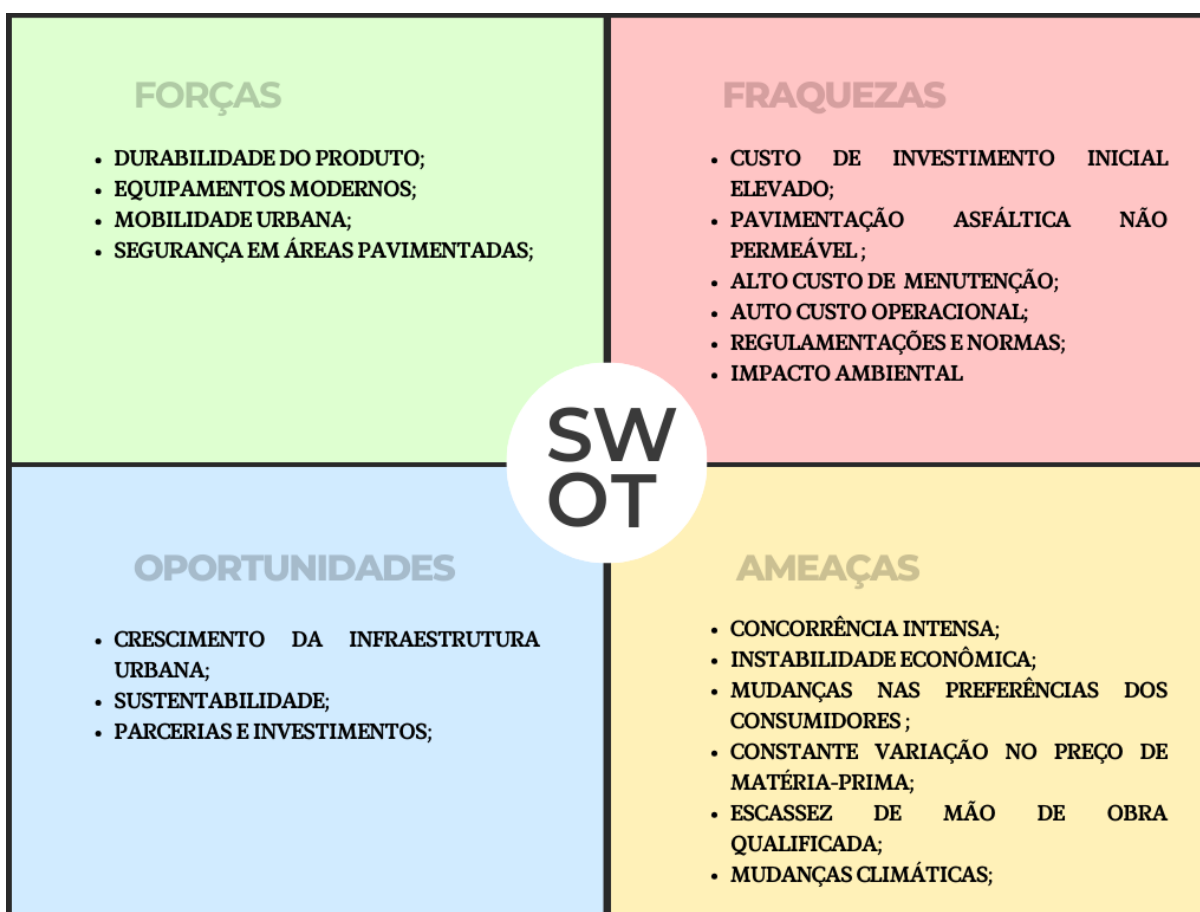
FORÇAS

- DURABILIDADE DO PRODUTO;
- EQUIPAMENTOS MODERNOS;
- MOBILIDADE URBANA;
- SEGURANÇA EM ÁREAS PAVIMENTADAS;

FRAQUEZAS

- CUSTO DE INVESTIMENTO INICIAL ELEVADO;
- PAVIMENTAÇÃO ASFÁLTICA NÃO PERMEÁVEL ;
- ALTO CUSTO DE MENUTENÇÃO;
- AUTO CUSTO OPERACIONAL;
- REGULAMENTAÇÕES E NORMAS;
- IMPACTO AMBIENTAL

SW
OT

OPORTUNIDADES

- CRESCIMENTO DA INFRAESTRUTURA URBANA;
- SUSTENTABILIDADE;
- PARCERIAS E INVESTIMENTOS;

AMEAÇAS

- CONCORRÊNCIA INTENSA;
- INSTABILIDADE ECONÔMICA;
- MUDANÇAS NAS PREFERÊNCIAS DOS CONSUMIDORES ;
- CONSTANTE VARIAÇÃO NO PREÇO DE MATÉRIA-PRIMA;
- ESCASSEZ DE MÃO DE OBRA QUALIFICADA;
- MUDANÇAS CLIMÁTICAS;